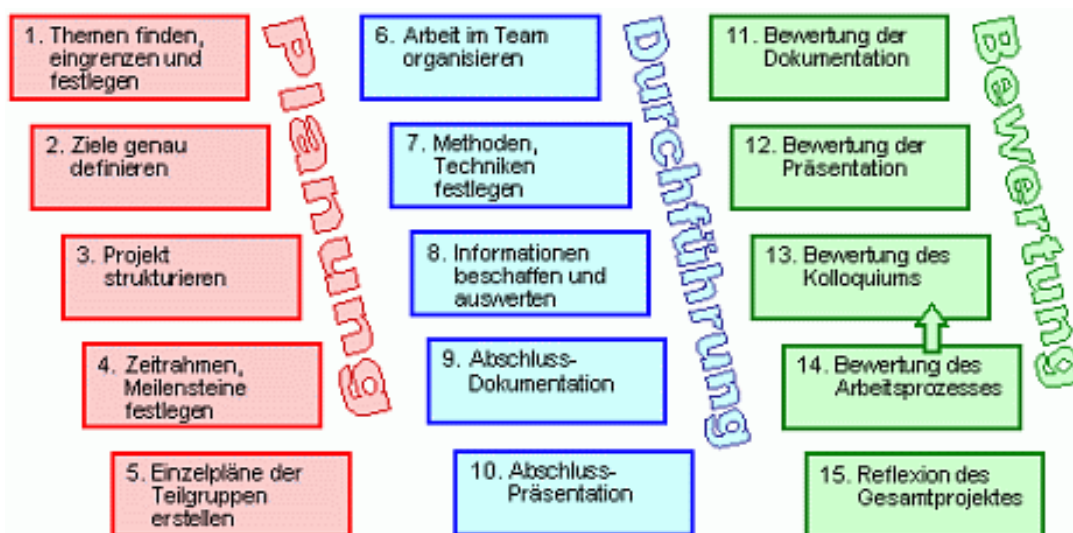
Planung

1. Themen finden, eingrenzen und festlegen

2. Ziele genau definieren

3. Projekt strukturieren

4. Zeitrahmen, Meilensteine festlegen

5. Einzelpläne der Teilgruppen erstellen

Durchführung

6. Arbeit im Team organisieren

7. Methoden, Techniken festlegen

8. Informationen beschaffen und auswerten

9. Abschluss-Dokumentation

10. Abschluss-Präsentation

Bewertung

11. Bewertung der Dokumentation

12. Bewertung der Präsentation

13. Bewertung des Kolloquiums

14. Bewertung des Arbeitsprozesses

15. Reflexion des Gesamtprojektes